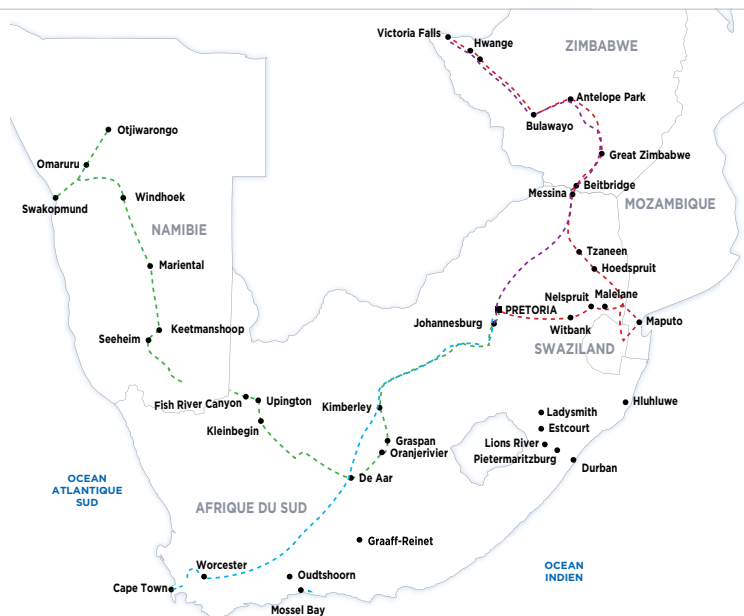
Victoria Falls
Hwange
ZIMBABWE
Antelope Park
Bulawayo
Great Zimbabwe
Otjiwarongo
Omaruru
Windhoek
Swakopmund
NAMIBIE
Messina
Beitbridge
MOZAMBIQUE
Tzaneen
Hoedspruit
Mariental
Nelspruit
Malelane
PRETORIA
Keetmanshoop
Johannesburg
Maputo
Witbank
Seeheim
SWAZILAND
Fish River Canyon
Upington
Hluhluwe
Kimberley
Ladysmith
Estcourt
Kleinbegin
Graspan
Lions River
Oranjerivier
Pietermaritzburg
Durban
OCEAN ATLANTIQUE SUD
De Aar
AFRIQUE DU SUD
Graaff-Reinet
OCEAN INDIEN
Worcester
Oudtshoorn
Cape Town
Mossel Bay